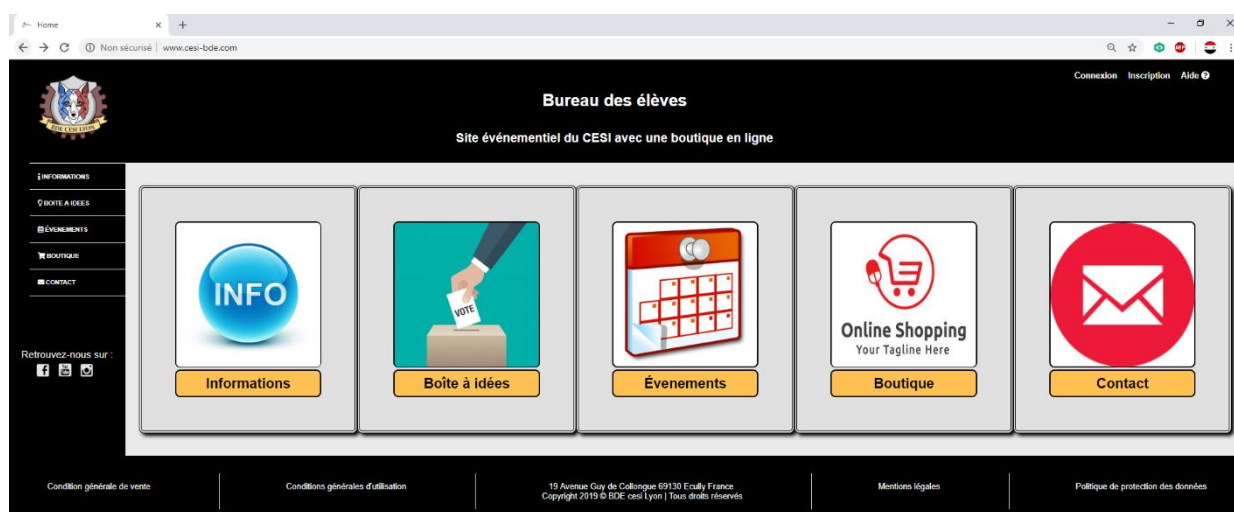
Home × +

Non sécurisé | www.cesi-bde.com

BDE CESI LYON

Bureau des élèves

Site événementiel du CESI avec une boutique en ligne

Connexion Inscription Aide

INFORMATIONS
BOITE A IDEES
ÉVENEMENTS
BOUTIQUE
CONTACT

Retrouvez-nous sur :

INFO
Informations

VOTE
Boîte à idées

Évenements

Online Shopping
Your Tagline Here
Boutique

Contact

Condition générale de vente

Conditions générales d'utilisation

19 Avenue Guy de Collongue 69130 Ecully France
Copyright 2019 © BDE cesi Lyon | Tous droits réservés

Mentions légales

Politique de protection des données